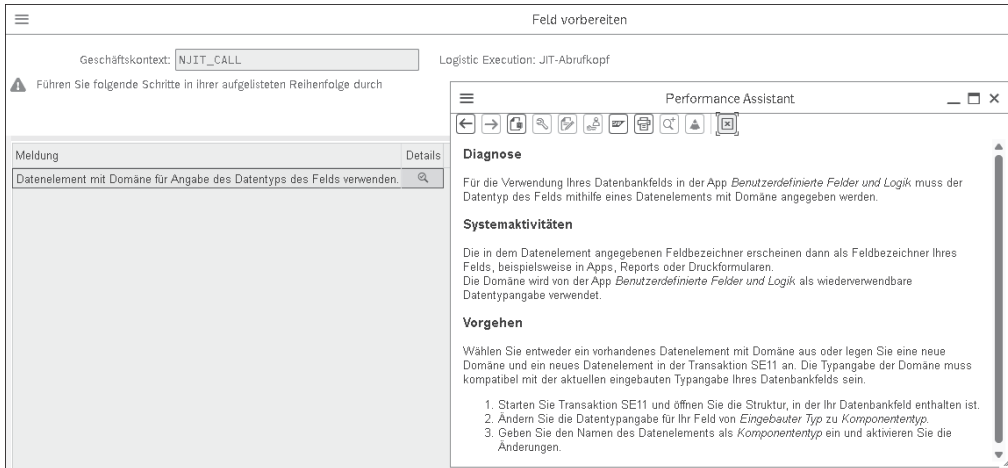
Feld vorbereiten

Geschäftskontext: NJIT_CALL

Logistic Execution: JIT-Abrufkopf

Führen Sie folgende Schritte in ihrer aufgelisteten Reihenfolge durch

| Meldung | Details |
|---|---|
| Datenelement mit Domäne für Angabe des Datentyps des Felds verwenden. | |

Performance Assistant

Diagnose

Für die Verwendung Ihres Datenbankfelds in der App *Benutzerdefinierte Felder und Logik* muss der Datentyp des Felds mithilfe eines Datenelements mit Domäne angegeben werden.

Systemaktivitäten

Die in dem Datenelement angegebenen Feldbezeichner erscheinen dann als Feldbezeichner Ihres Felds, beispielsweise in Apps, Reports oder Druckformularen.
Die Domäne wird von der App *Benutzerdefinierte Felder und Logik* als wiederverwendbare Datentypangabe verwendet.

Vorgehen

Wählen Sie entweder ein vorhandenes Datenelement mit Domäne aus oder legen Sie eine neue Domäne und ein neues Datenelement in der Transaktion SE11 an. Die Typangabe der Domäne muss kompatibel mit der aktuellen eingebauten Typangabe Ihres Datenbankfelds sein.

1. Starten Sie Transaktion SE11 und öffnen Sie die Struktur, in der Ihr Datenbankfeld enthalten ist.
2. Ändern Sie die Datentypangabe für Ihr Feld von *Eingebauter Typ* zu *Komponententyp*.
3. Geben Sie den Namen des Datenelements als *Komponententyp* ein und aktivieren Sie die Änderungen.